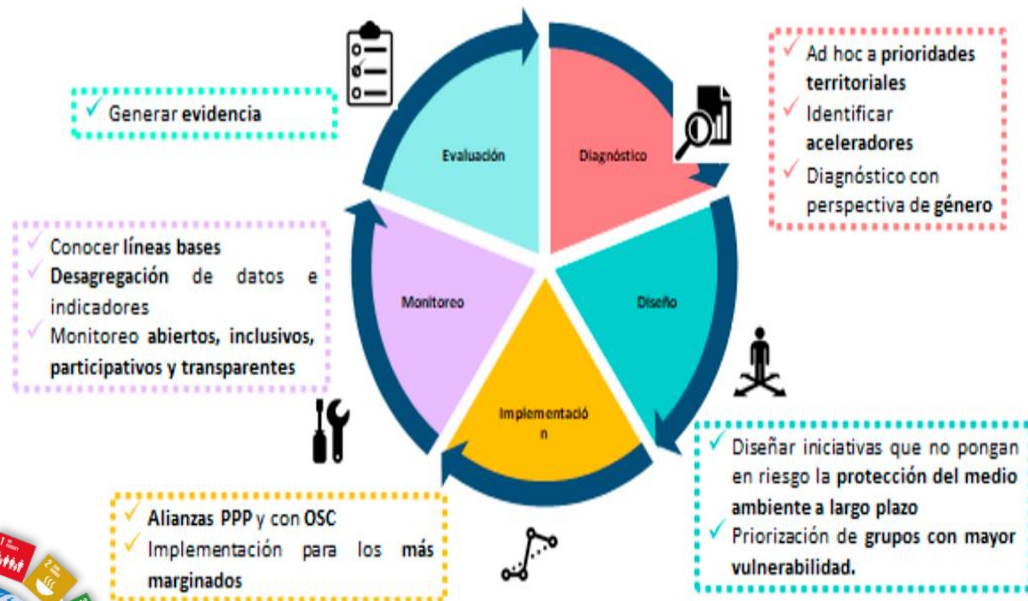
Generar evidencia

Evaluación

Diagnóstico

Ad hoc a prioridades territoriales
Identificar aceleradores
Diagnóstico con perspectiva de género

Conocer líneas bases
Desagregación de datos e indicadores
Monitoreo abiertos, inclusivos, participativos y transparentes

Monitoreo

Diseño

Implementación

Diseñar iniciativas que no pongan en riesgo la protección del medio ambiente a largo plazo
Priorización de grupos con mayor vulnerabilidad.

Alianzas PPP y con OSC
Implementación para los más marginados